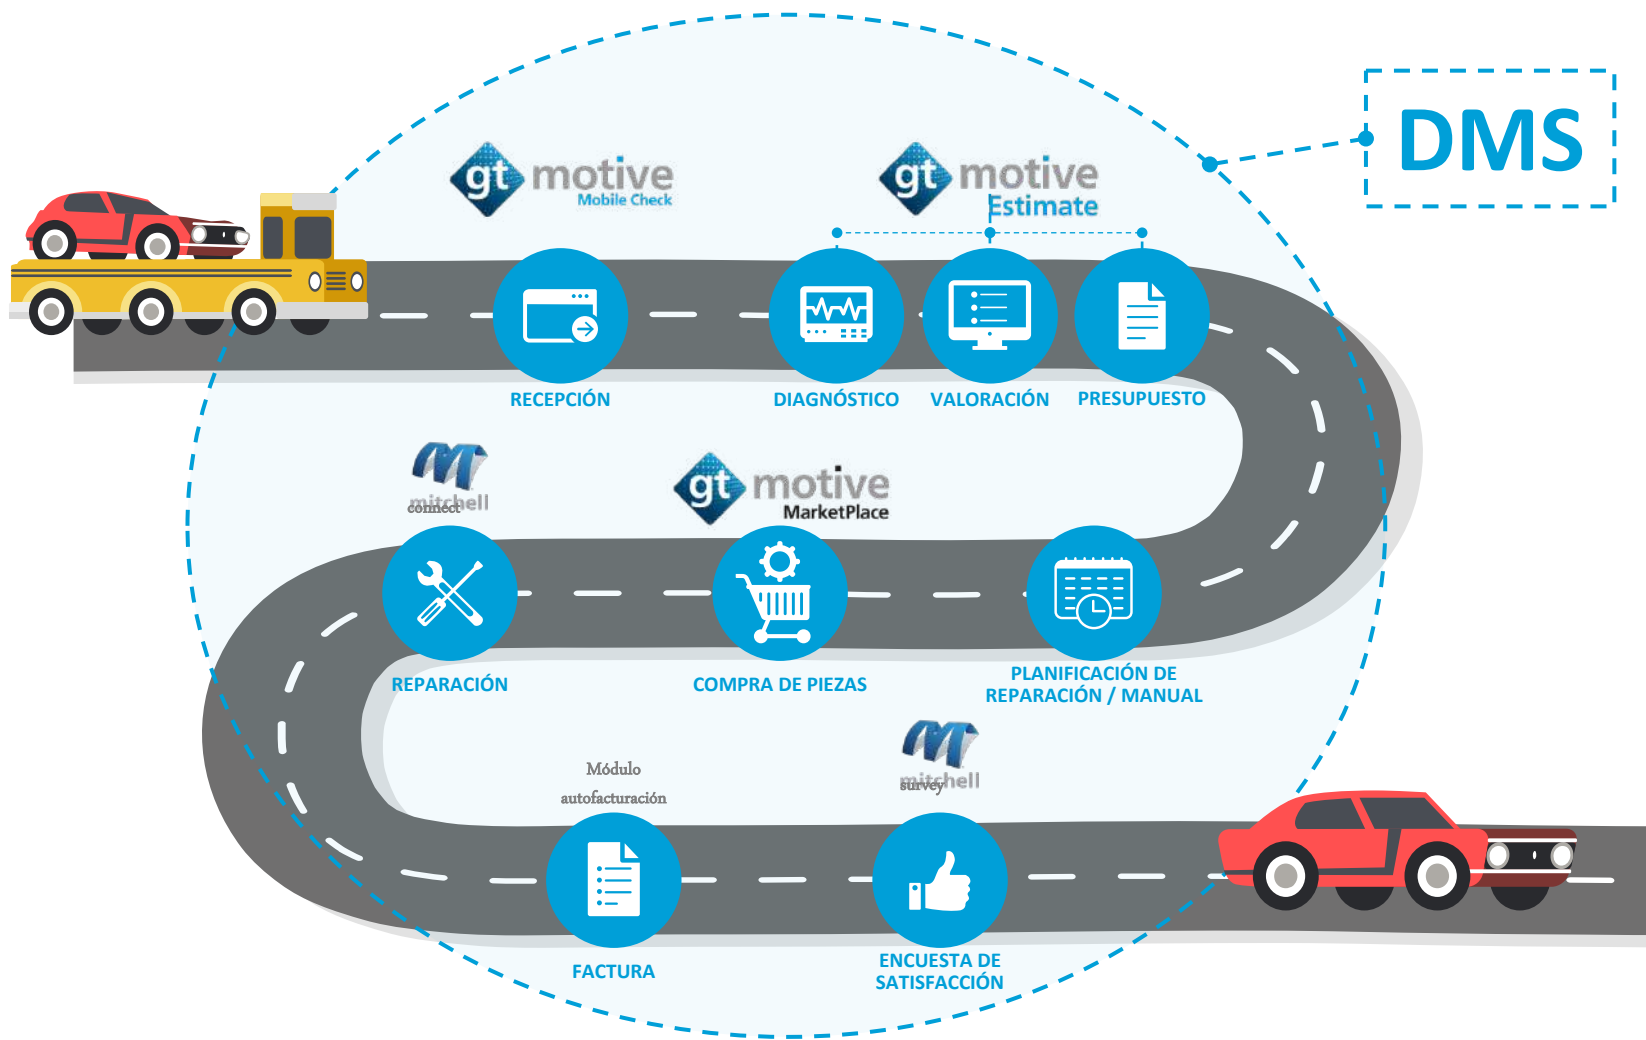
DMS

gt motive Mobile Check

gt motive Estimate

RECEPCIÓN

DIAGNÓSTICO

VALORACIÓN

PRESUPUESTO

mitchell connect

gt motive MarketPlace

REPARACIÓN

COMPRA DE PIEZAS

PLANIFICACIÓN DE REPARACIÓN / MANUAL

mitchell survey

Módulo autofacturación

FACTURA

ENCUESTA DE SATISFACCIÓN